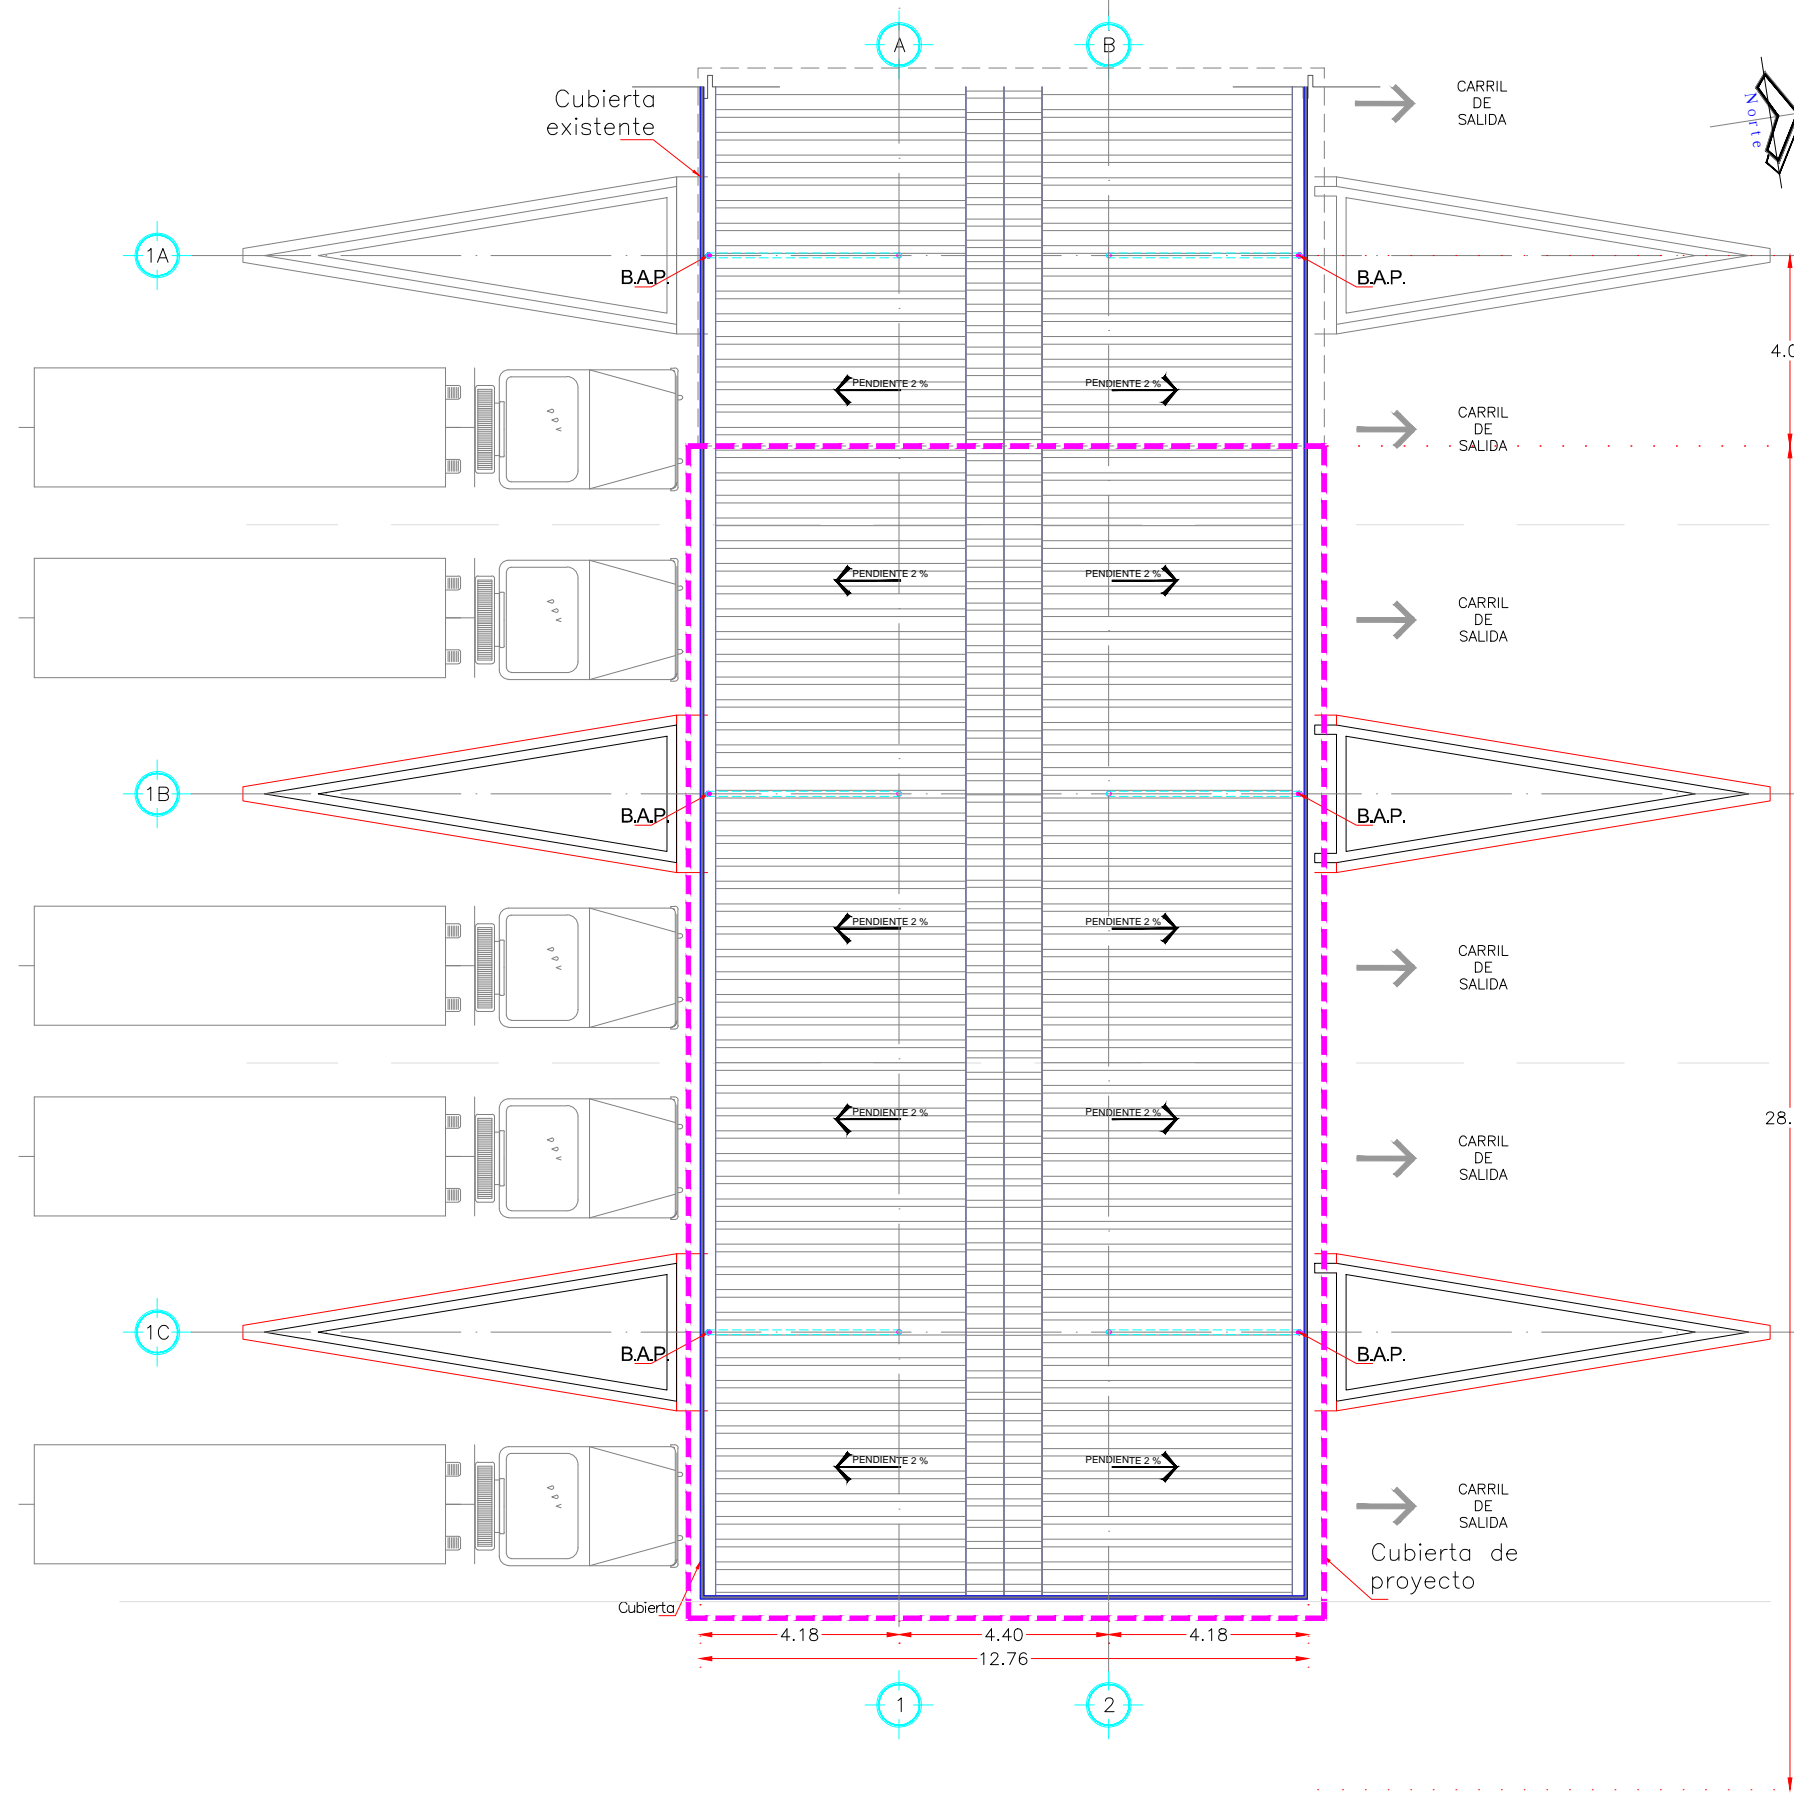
A
B
Cubierta existente
CARRIL DE SALIDA
Norte
1A
B.A.P.
B.A.P.
4.0
PENDIENTE 2 %
PENDIENTE 2 %
CARRIL DE SALIDA
PENDIENTE 2 %
PENDIENTE 2 %
CARRIL DE SALIDA
1B
B.A.P.
B.A.P.
PENDIENTE 2 %
PENDIENTE 2 %
CARRIL DE SALIDA
PENDIENTE 2 %
PENDIENTE 2 %
CARRIL DE SALIDA
28.
1C
B.A.P.
B.A.P.
PENDIENTE 2 %
PENDIENTE 2 %
CARRIL DE SALIDA
Cubierta de proyecto
Cubierta
4.18
4.40
4.18
12.76
1
2